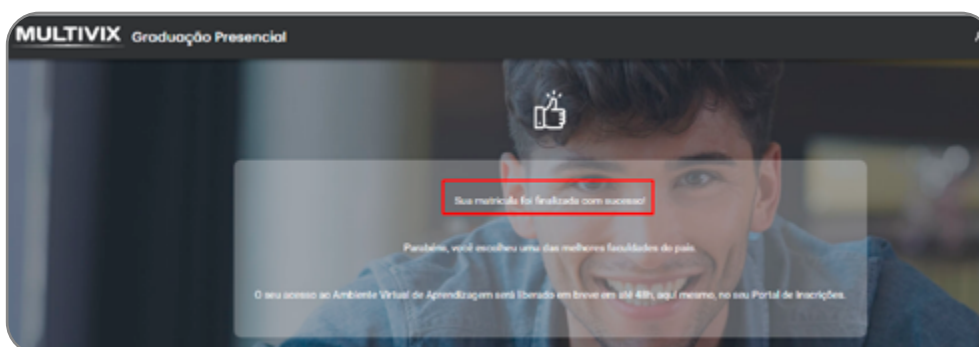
MULTIVIX Graduação Presencial

Sua matrícula foi finalizada com sucesso!

Parabéns, você escolheu uma das melhores faculdades do país.

O seu acesso ao Ambiente Virtual de Aprendizagem será liberado em breve em até 48h, aqui mesmo, no seu Portal de Inscrições.